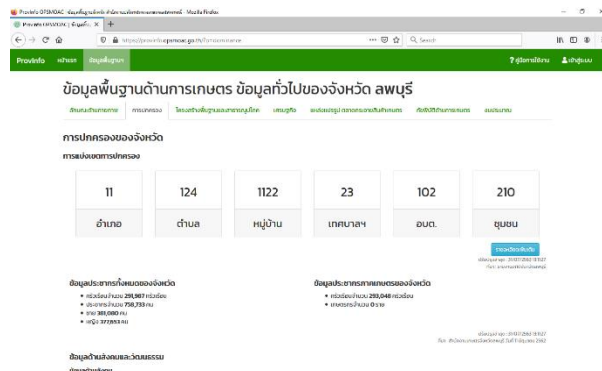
Provinfo OPSMOAC : ข้อมูลพื้นฐานจังหวัด สำนักงานปลัดกระทรวงเกษตรและสหกรณ์ - Mozilla Firefox

ProvInfo OPSMOAC | ข้อมูลพื้น ×

https://provinfo.opsmoac.go.th/

Search

ProvInfo หน้าแรก ข้อมูลพื้นฐาน

? คู่มือการใช้งาน เข้าสู่ระบบ

ข้อมูลพื้นฐานด้านการเกษตร ข้อมูลทั่วไปของจังหวัด ลพบุรี

สังคมและวัฒนธรรม การปกครอง โครงสร้างพื้นฐานและสาธารณูปโภค เศรษฐกิจ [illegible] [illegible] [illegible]

การปกครองของจังหวัด

การแบ่งเขตการปกครอง

| 11 | 124 | 1122 | 23 | 102 | 210 |
|---|---|---|---|---|---|
| อำเภอ | ตำบล | หมู่บ้าน | เทศบาลฯ | อบต. | ชุมชน |

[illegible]

ข้อมูลประชากรทั้งหมดของจังหวัด

• ครัวเรือนจำนวน 291,987 ครัวเรือน
• ประชากรจำนวน 758,733 คน
• ชาย 380,080 คน
• หญิง 377,653 คน

ข้อมูลประชากรภาคเกษตรของจังหวัด

• ครัวเรือนจำนวน 293,048 ครัวเรือน
• เกษตรกรจำนวน 0 ราย

ข้อมูลด้านสังคมและวัฒนธรรม

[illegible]